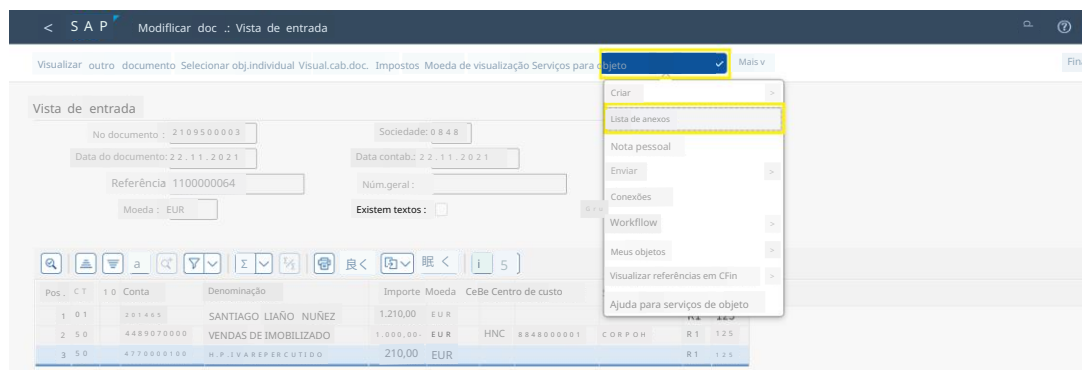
< SAP Modificar doc .: Vista de entrada

Visualizar outro documento Selecionar obj.individual Visual.cab.doc. Impostos Moeda de visualização Serviços para objeto Mais Fin

Vista de entrada

No documento : 2109500003
Sociedade: 0848
Data do documento: 22.11.2021
Data contab.: 22.11.2021
Referência 1100000064
Núm.geral :
Moeda : EUR
Existem textos :

Criar
Lista de anexos
Nota pessoal
Enviar
Conexões
Workflow
Meus objetos
Visualizar referências em CFin
Ajuda para serviços de objeto

| Pos. | CT | 10 Conta | Denominação | Importe | Moeda | CeBe | Centro de custo | | |
|---|---|---|---|---|---|---|---|---|---|
| 1 | 01 | 201465 | SANTIAGO LIAÑO NUÑEZ | 1.210,00 | EUR | | | R1 | 125 |
| 2 | 50 | 4489070000 | VENDAS DE IMOBILIZADO | 1.000,00- | EUR | HNC | 8848000001 | CORPOH | R1 125 |
| 3 | 50 | 4770000100 | H.P.IVAREPERCUTIDO | 210,00 | EUR | | | R1 | 125 |